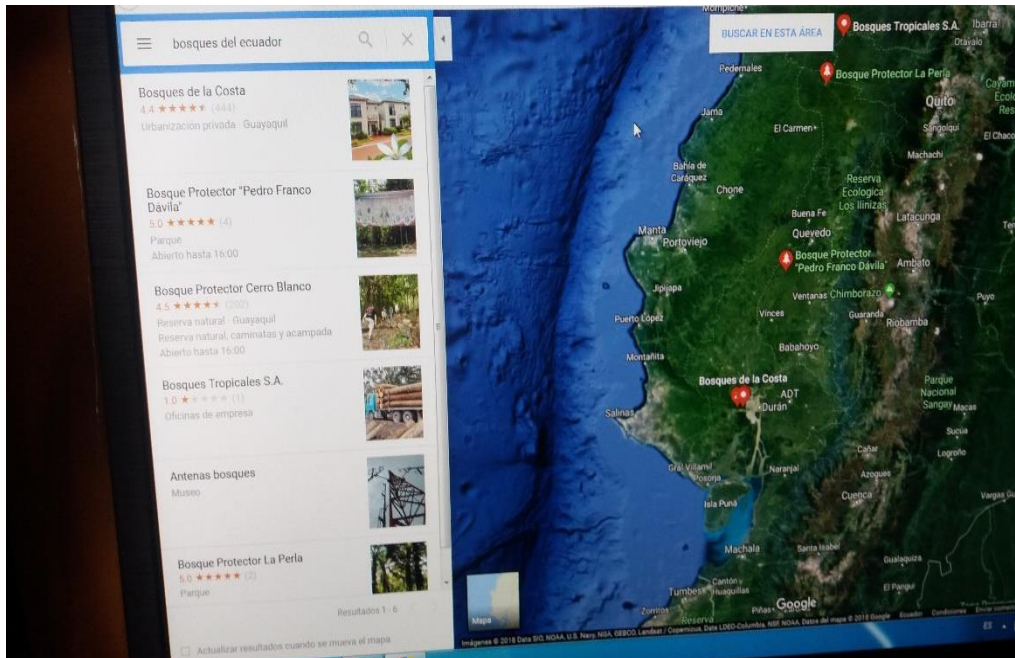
bosques del ecuador

Bosques de la Costa
4.4 ★★★★★ (444)
Urbanización privada · Guayaquil

Bosque Protector "Pedro Franco Dávila"
5.0 ★★★★★ (4)
Parque
Abierto hasta 16:00

Bosque Protector Cerro Blanco
4.5 ★★★★★ (202)
Reserva natural · Guayaquil
Reserva natural, caminatas y acampada
Abierto hasta 16:00

Bosques Tropicales S.A.
1.0 ★★★★★ (1)
Oficinas de empresa

Antenas bosques
Museo

Bosque Protector La Perla
5.0 ★★★★★ (2)
Parque

Resultados 1 - 6

Actualizar resultados cuando se mueva el mapa

BUSCAR EN ESTA ÁREA

Bosques Tropicales S.A.
Ibarra
Otavalo
Pedernales
Bosque Protector La Perla
Quito
Cayambe
Sangolquí
El Chaco
Jama
El Carmen
Machachi
Bahía de Caráquez
Chone
Reserva Ecológica Los Illinizas
Buena Fe
Latacunga
Manta
Portoviejo
Quevedo
Bosque Protector "Pedro Franco Dávila"
Ambato
Jipijapa
Ventanas
Chimborazo
Puyo
Puerto López
Vinces
Guaranda
Riobamba
Montañita
Babahoyo
Bosques de la Costa
ADT
Durán
Parque Nacional Sangay
Macas
Salinas
Sucúa
Cañar
Logroño
Gral. Villamil Playas
Naranjal
Azogues
Posorja
Cuenca
Isla Puná
Vargas Gu
Machala
Santa Isabel
Gualaquiza
Tumbes
Huaquillas
Zorritos
Piñas
El Pangui
Reserva
Mapa
Google

Imágenes © 2018 Data SIO, NOAA, U.S. Navy, NGA, GEBCO, Landsat / Copernicus, Datos del mapa © 2018 Google Ecuador Condiciones Enviar comentarios